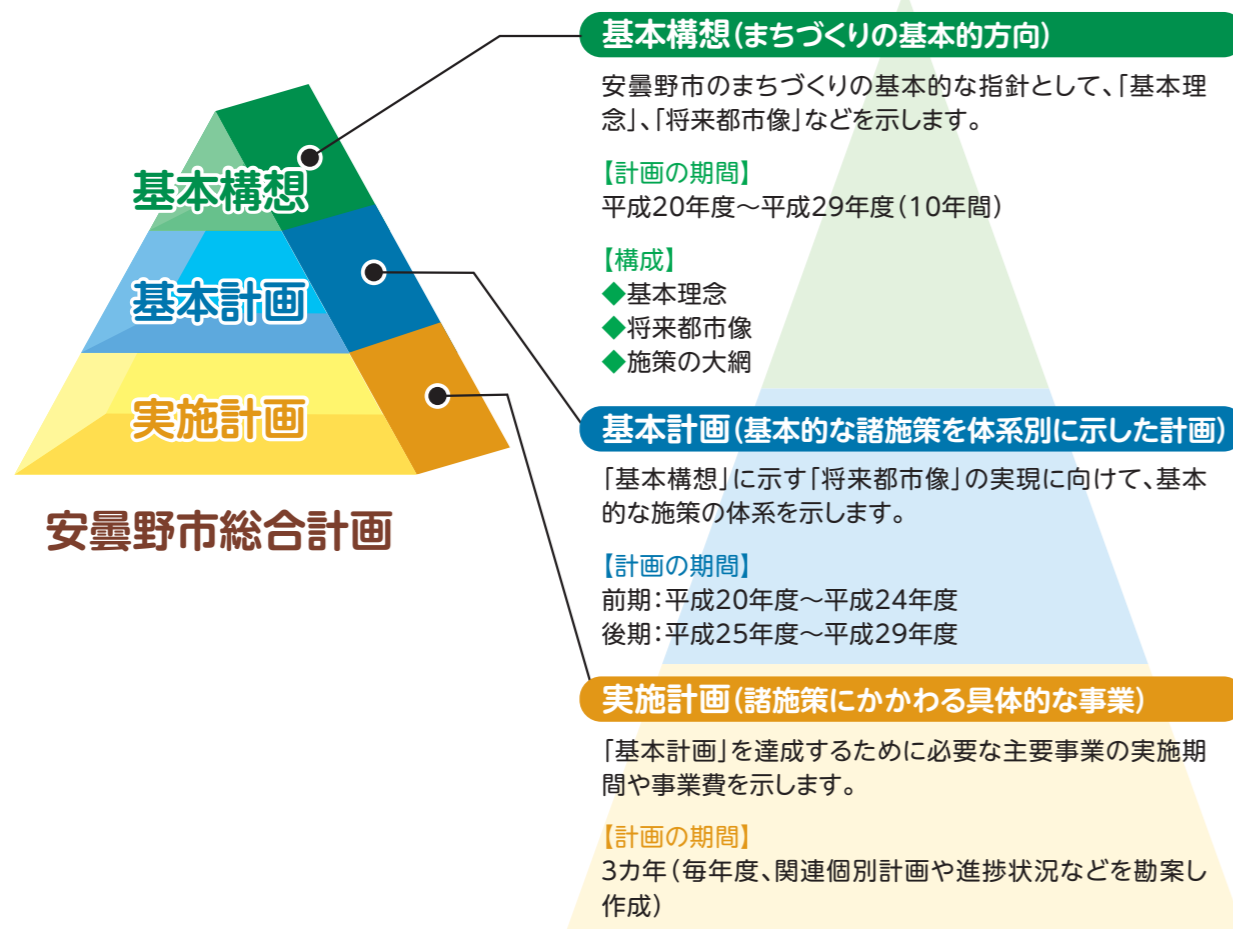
基本構想

基本計画

実施計画

安曇野市総合計画

基本構想(まちづくりの基本的方向)

安曇野市のまちづくりの基本的な指針として、「基本理念」、「将来都市像」などを示します。

【計画の期間】
平成20年度～平成29年度(10年間)

【構成】
◆基本理念
◆将来都市像
◆施策の大綱

基本計画(基本的な諸施策を体系別に示した計画)

「基本構想」に示す「将来都市像」の実現に向けて、基本的な施策の体系を示します。

【計画の期間】
前期:平成20年度～平成24年度
後期:平成25年度～平成29年度

実施計画(諸施策にかかわる具体的な事業)

「基本計画」を達成するために必要な主要事業の実施期間や事業費を示します。

【計画の期間】
3カ年(毎年度、関連個別計画や進捗状況などを勘案し作成)